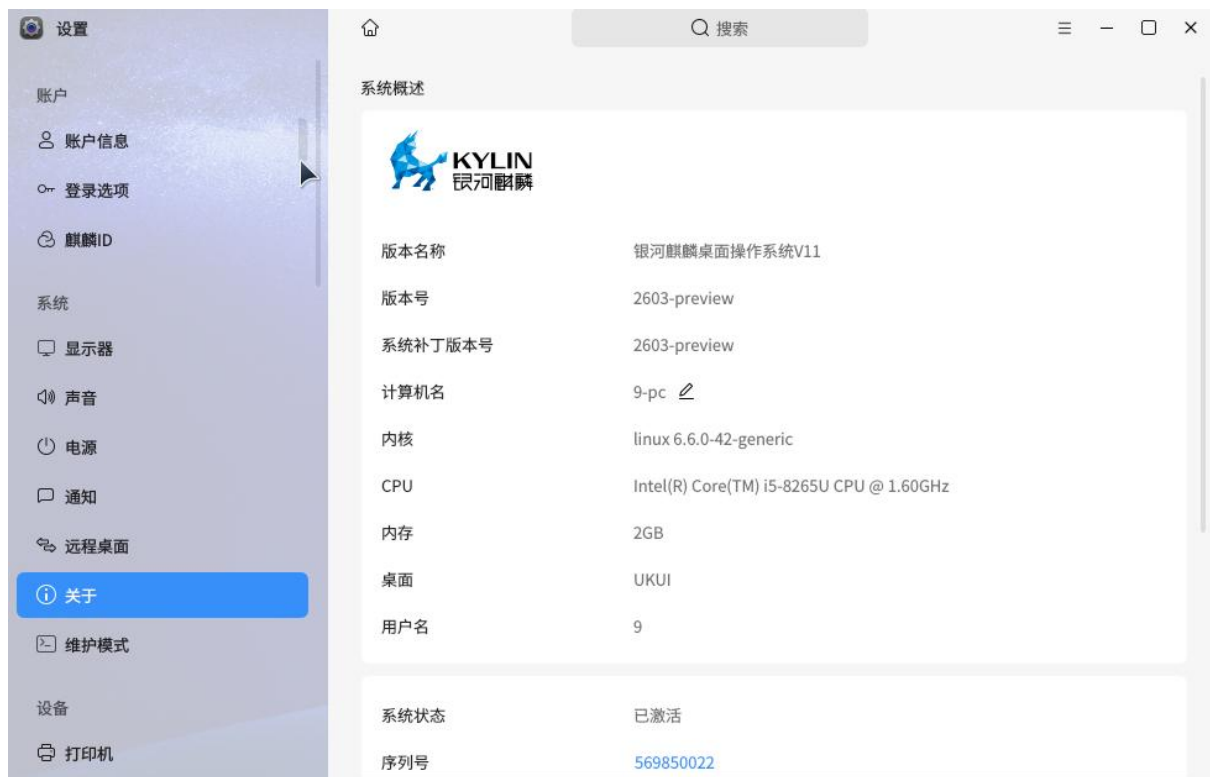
设置

账户

账户信息

登录选项

麒麟ID

系统

显示器

声音

电源

通知

远程桌面

关于

维护模式

设备

打印机

搜索

系统概述

KYLIN
银河麒麟

| | |
|---|---|
| 版本名称 | 银河麒麟桌面操作系统V11 |
| 版本号 | 2603-preview |
| 系统补丁版本号 | 2603-preview |
| 计算机名 | 9-pc |
| 内核 | linux 6.6.0-42-generic |
| CPU | Intel(R) Core(TM) i5-8265U CPU @ 1.60GHz |
| 内存 | 2GB |
| 桌面 | UKUI |
| 用户名 | 9 |

| | |
|---|---|
| 系统状态 | 已激活 |
| 序列号 | 569850022 |